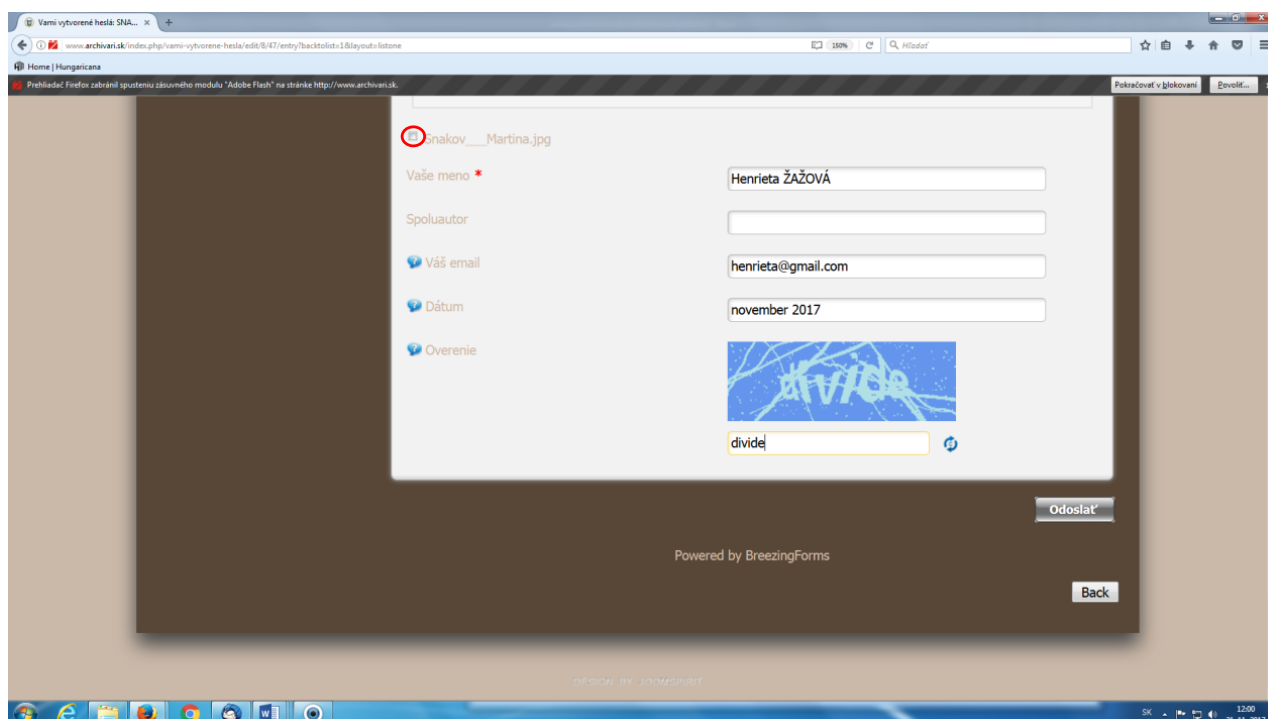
Vami vytvorené heslá: SNA... ×

www.archivari.sk/index.php/vami-vytvorene-hesla/edit/8/47/entry?backtolist=1&layout=listone

150%

Hľadať

Home | Hungaricana

Prehliadač Firefox zabránil spusteniu zásuvného modulu "Adobe Flash" na stránke http://www.archivari.sk.

Pokračovať v blokovaní

Povoliť...

Snakov___Martina.jpg

Vaše meno *

Henrieta ŽAŽOVÁ

Spoluautor

Váš email

henrieta@gmail.com

Dátum

november 2017

Overenie

divide

divide

Odoslať

Powered by BreezingForms

Back

DESIGN BY JOOMSPORT

SK

12:00